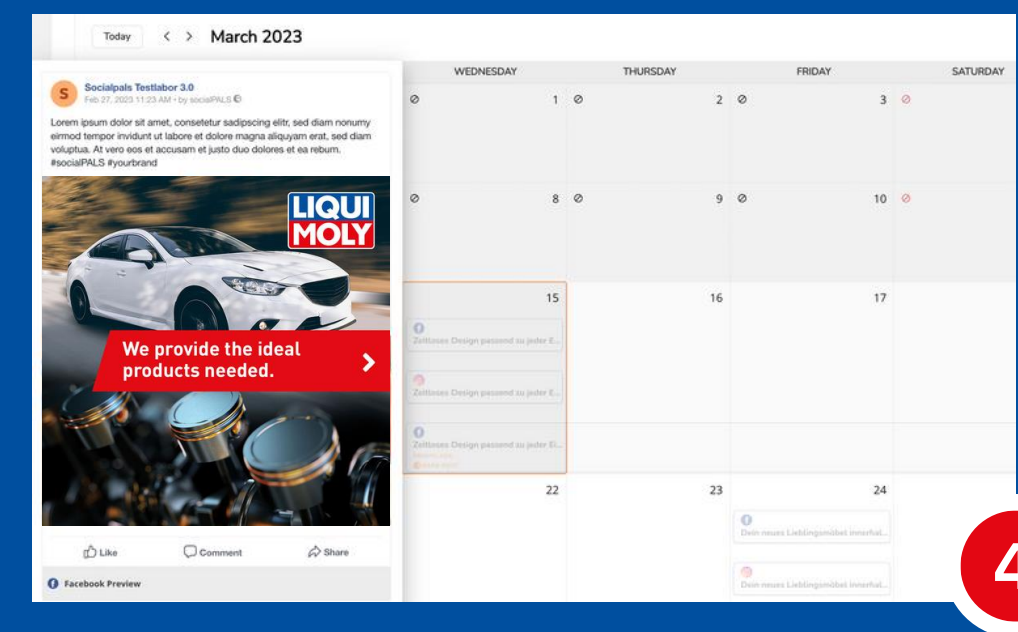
Today < > March 2023

WEDNESDAY THURSDAY FRIDAY SATURDAY

1 2 3
8 9 10
15 16 17
Zeitloses Design passend zu jeder E...
Zeitloses Design passend zu jeder E...
Zeitloses Design passend zu jeder Ei...
22 23 24
Dein neues Lieblingsmöbel innerhal...
Dein neues Lieblingsmöbel innerhal...

S Socialpals Testlabor 3.0
Feb 27, 2023 11:23 AM • by socialPALS

Lorem ipsum dolor sit amet, consetetur sadipscing elitr, sed diam nonumy eirmod tempor invidunt ut labore et dolore magna aliquyam erat, sed diam voluptua. At vero eos et accusam et justo duo dolores et ea rebum. #socialPALS #yourbrand

LIQUI MOLY

We provide the ideal products needed.

Like Comment Share

Facebook Preview

4